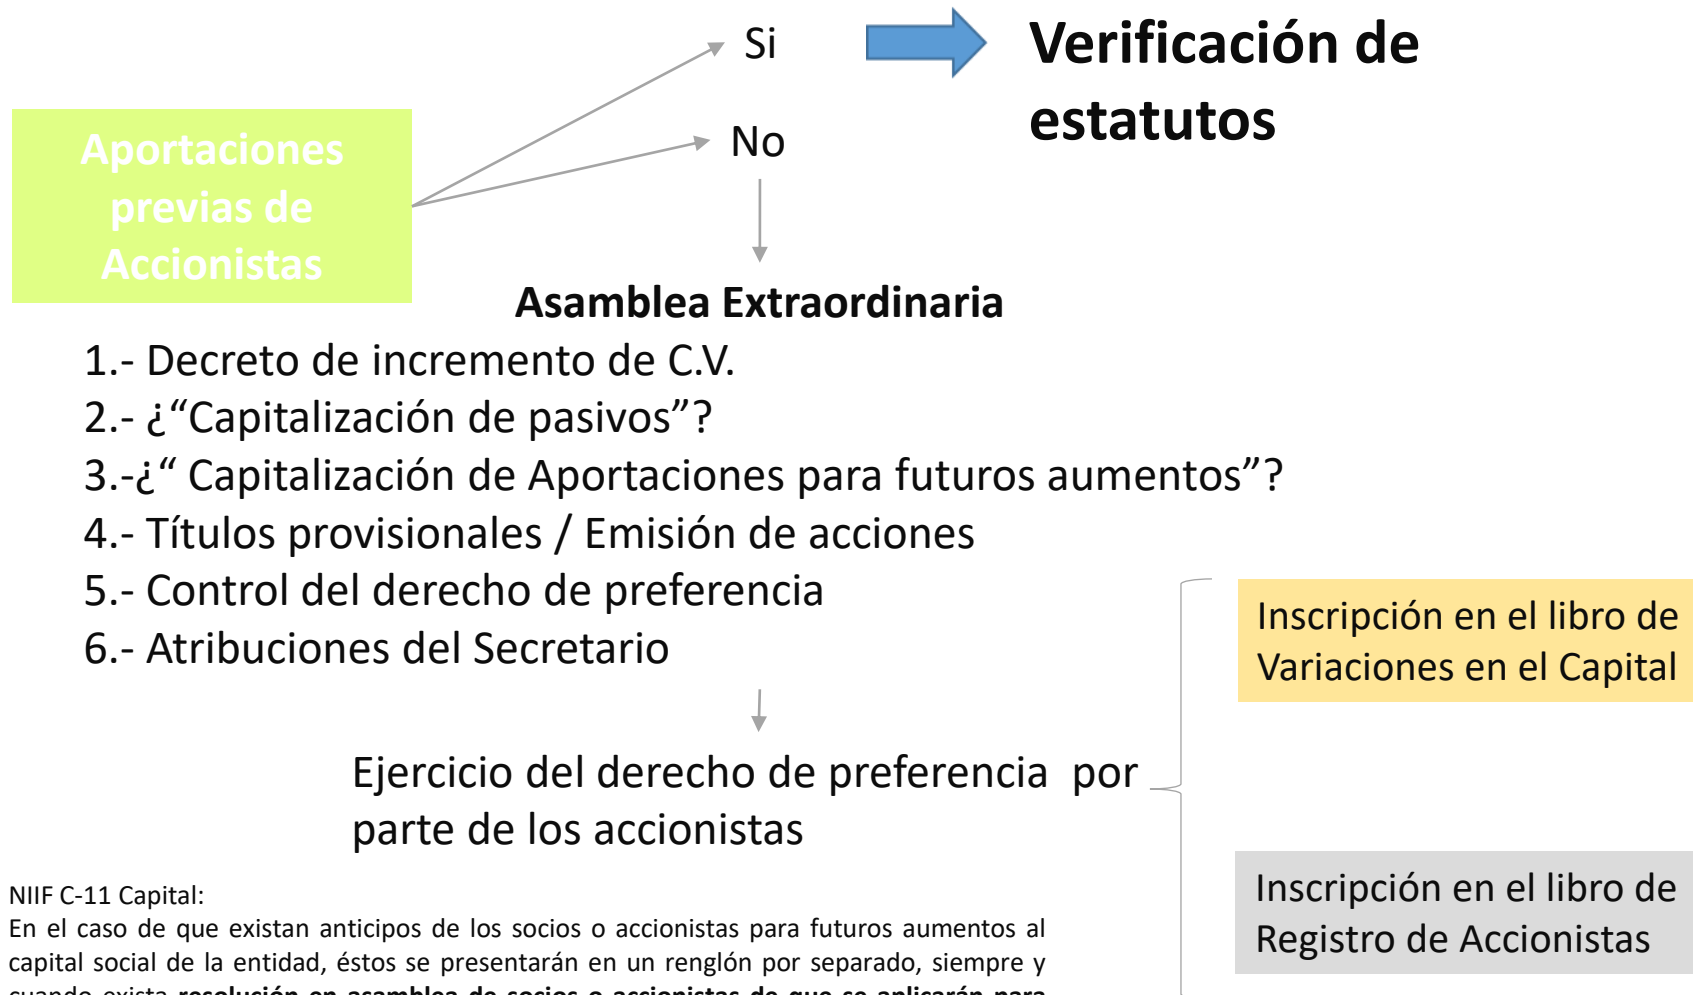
Aportaciones previas de Accionistas

Si

No

Verificación de estatutos

Asamblea Extraordinaria

1.- Decreto de incremento de C.V.
2.- ¿“Capitalización de pasivos”?
3.-¿“ Capitalización de Aportaciones para futuros aumentos”?
4.- Títulos provisionales / Emisión de acciones
5.- Control del derecho de preferencia
6.- Atribuciones del Secretario

Ejercicio del derecho de preferencia por parte de los accionistas

Inscripción en el libro de Variaciones en el Capital

Inscripción en el libro de Registro de Accionistas

NIIF C-11 Capital:
En el caso de que existan anticipos de los socios o accionistas para futuros aumentos al capital social de la entidad, éstos se presentarán en un renglón por separado, siempre y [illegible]